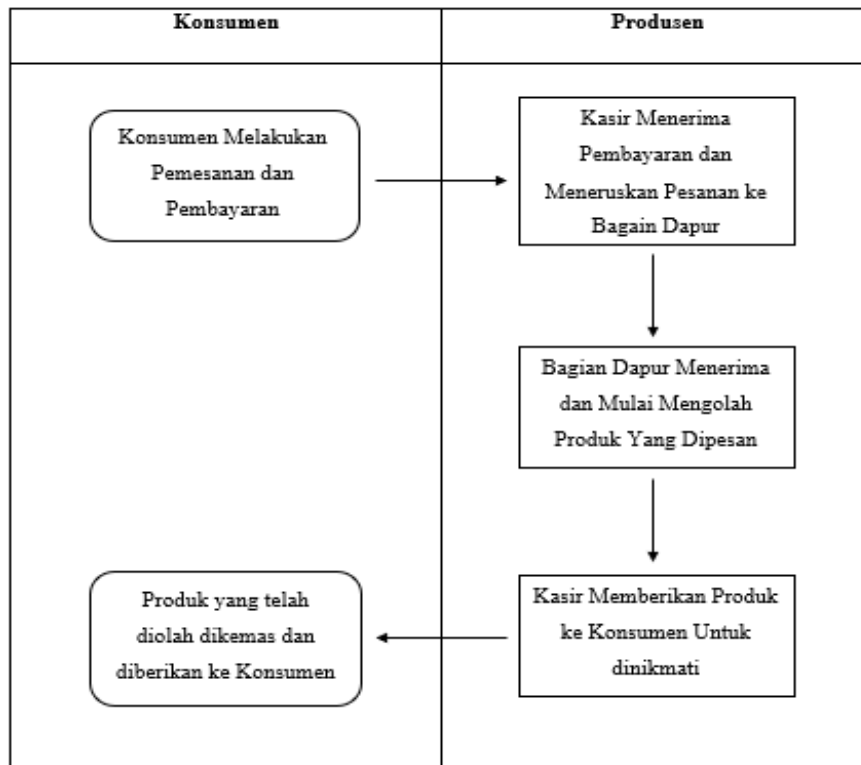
| Konsumen | Produsen |
|---|---|

Konsumen Melakukan Pemesanan dan Pembayaran

Kasir Menerima Pembayaran dan Meneruskan Pesanan ke Bagain Dapur

Bagian Dapur Menerima dan Mulai Mengolah Produk Yang Dipesan

Kasir Memberikan Produk ke Konsumen Untuk dinikmati

Produk yang telah diolah dikemas dan diberikan ke Konsumen